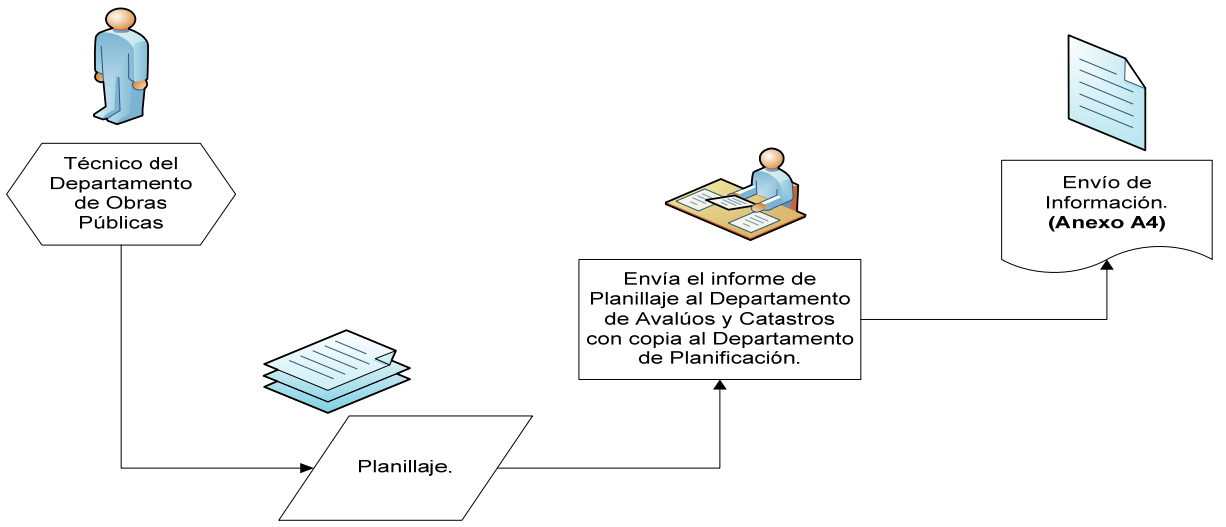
Técnico del Departamento de Obras Públicas

Planillaje.

Envía el informe de Planillaje al Departamento de Avalúos y Catastros con copia al Departamento de Planificación.

Envío de Información. **(Anexo A4)**